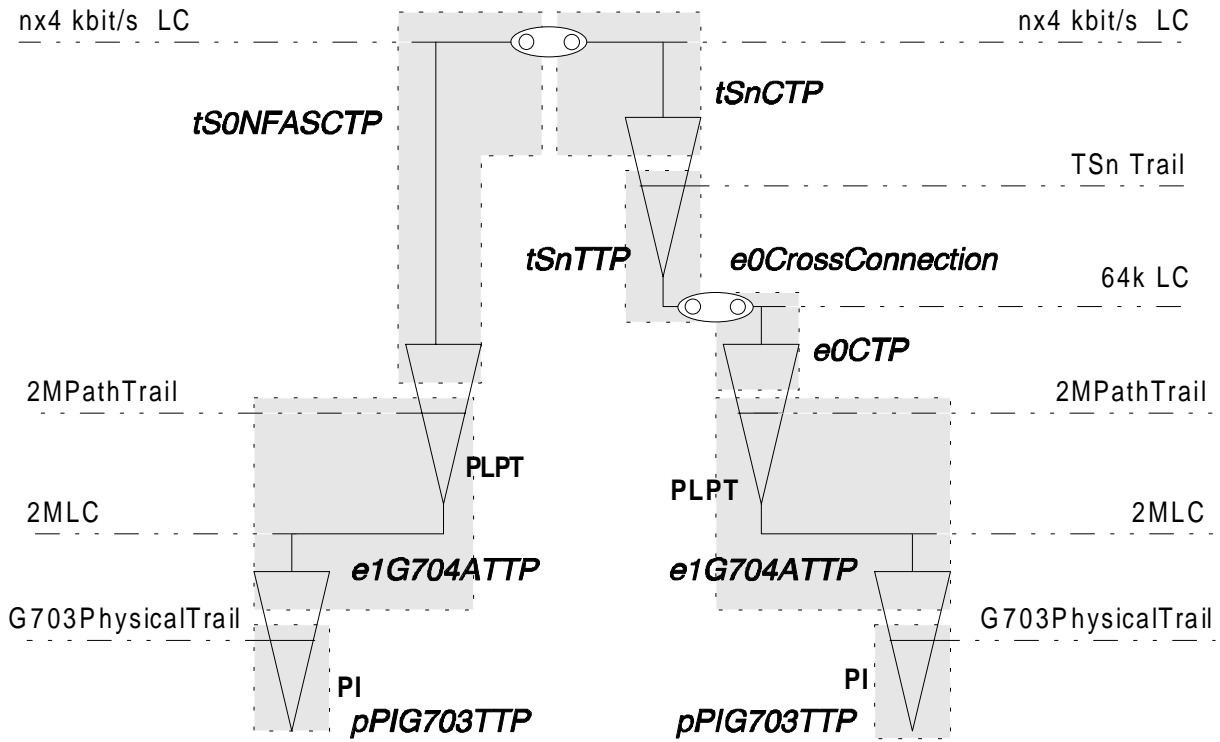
nx4 kbit/s LC

nx4 kbit/s LC

tS0NFASCTP

tSnCTP

TSn Trail

tSnTTP

e0CrossConnection

64k LC

e0CTP

2MPathTrail

2MPathTrail

PLPT

PLPT

2MLC

2MLC

e1G704ATTP

e1G704ATTP

G703PhysicalTrail

G703PhysicalTrail

PI

PI

pPIG703TTP

pPIG703TTP